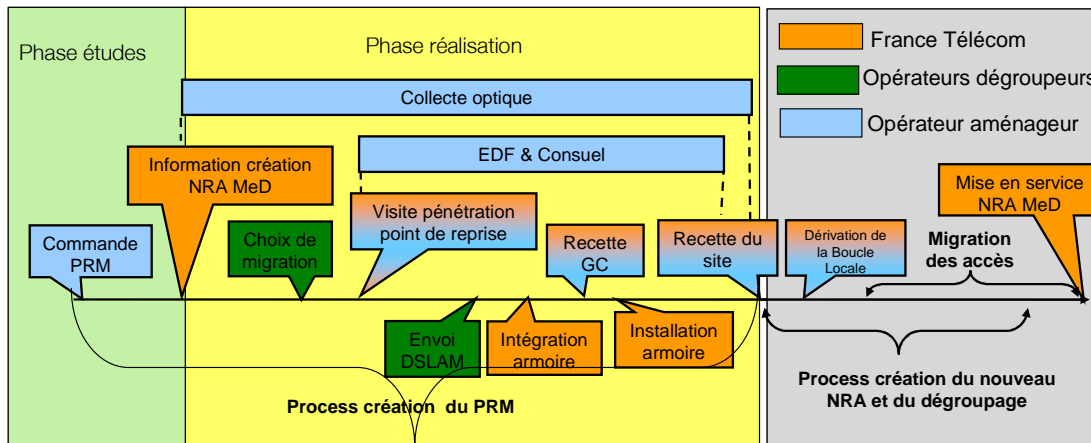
Phase études

Phase réalisation

France Télécom

Opérateurs dégroupeurs

Opérateur aménageur

Collecte optique

EDF & Consuel

Information création NRA MeD

Commande PRM

Choix de migration

Visite pénétration point de reprise

Recette GC

Recette du site

Dérivation de la Boucle Locale

Migration des accès

Mise en service NRA MeD

Envoi DSLAM

Intégration armoire

Installation armoire

Process création du PRM

Process création du nouveau NRA et du dégroupage